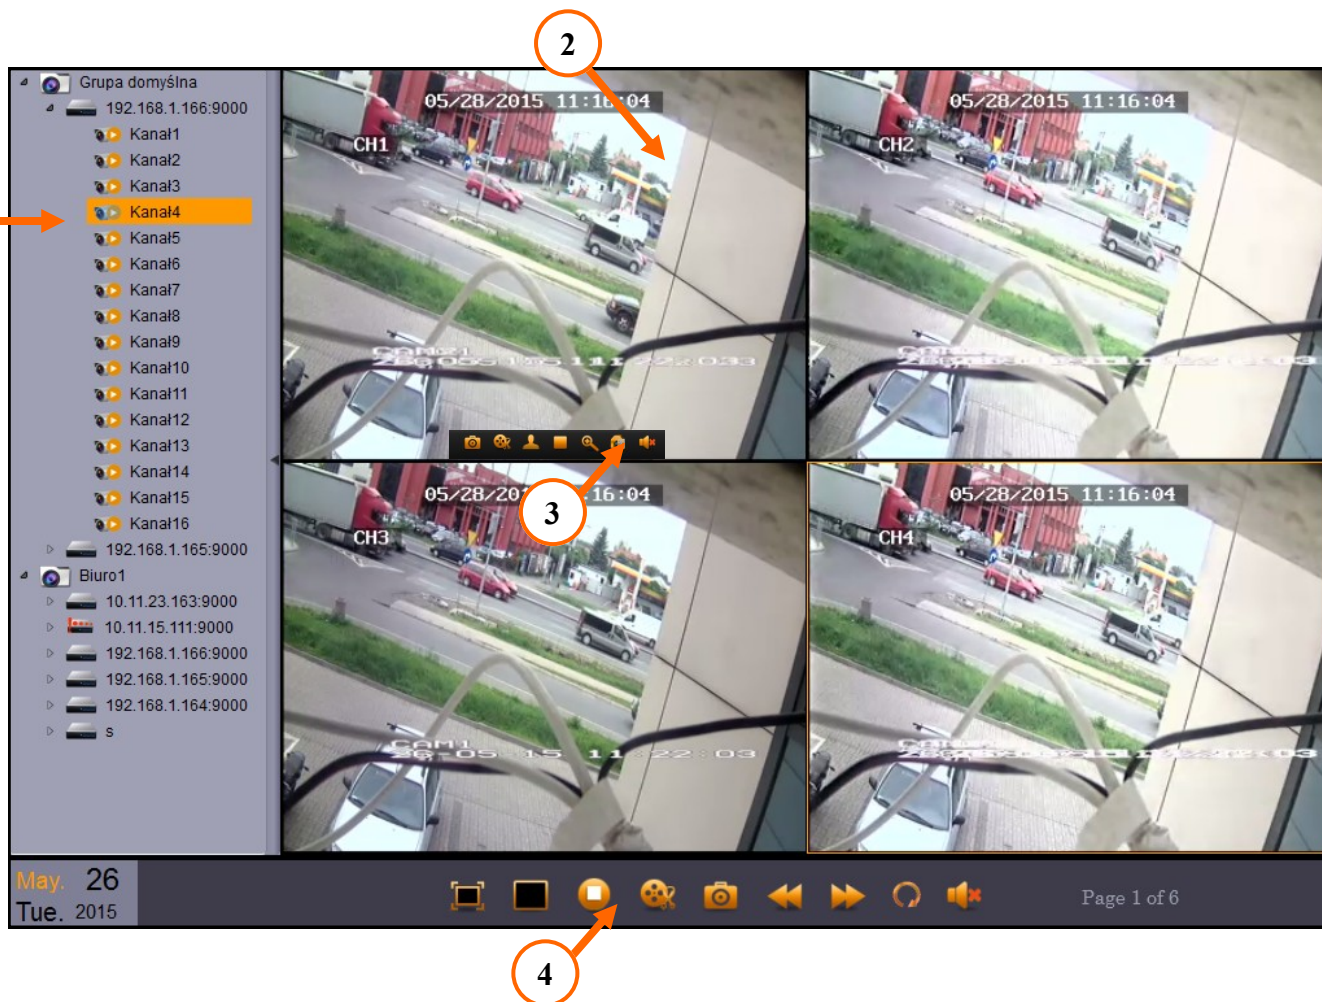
2

Grupa domyślna
192.168.1.166:9000
Kanał1
Kanał2
Kanał3
Kanał4
Kanał5
Kanał6
Kanał7
Kanał8
Kanał9
Kanał10
Kanał11
Kanał12
Kanał13
Kanał14
Kanał15
Kanał16
192.168.1.165:9000
Biuro1
10.11.23.163:9000
10.11.15.111:9000
192.168.1.166:9000
192.168.1.165:9000
192.168.1.164:9000
s

05/28/2015 11:16:04
CH1
05/28/2015 11:16:04
CH2
05/28/20 16:04
CH3
3
05/28/2015 11:16:04
CH4

May. 26
Tue. 2015

Page 1 of 6

4